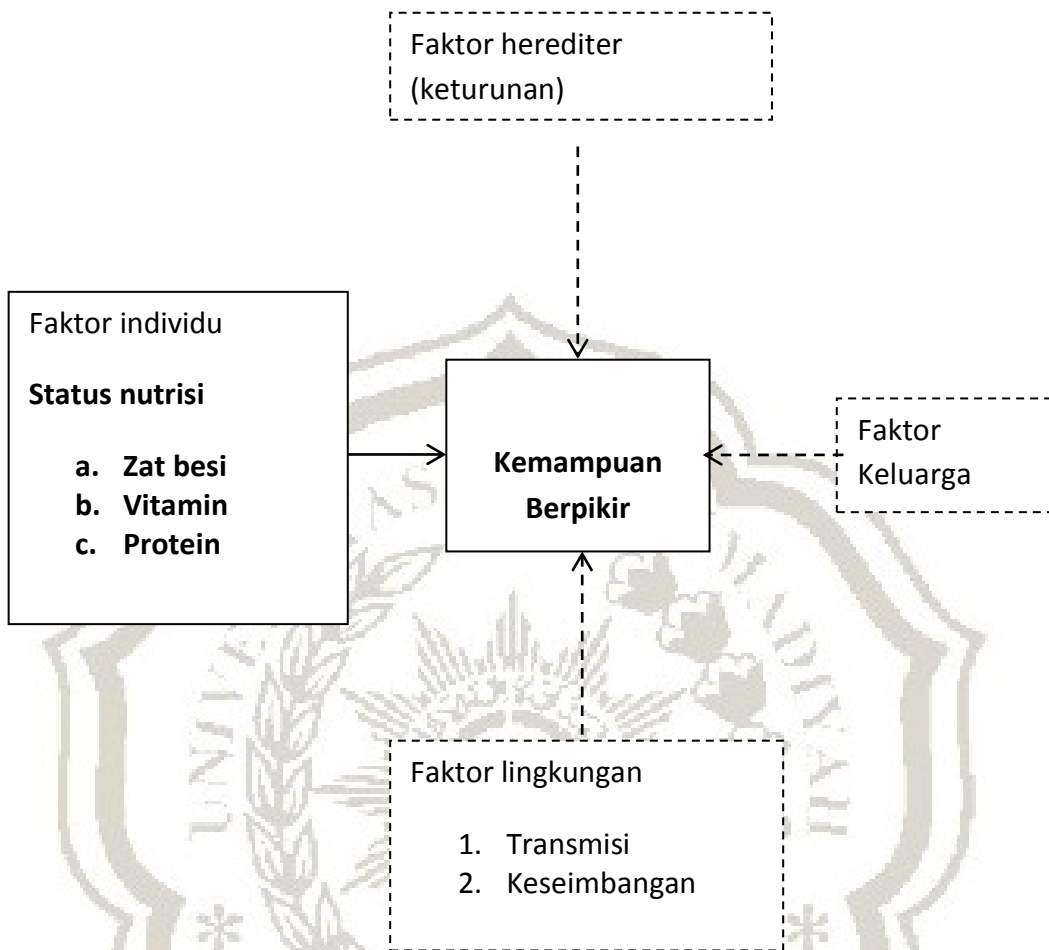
Faktor herediter (keturunan)

Faktor individu

**Status nutrisi**

a. **Zat besi**
b. **Vitamin**
c. **Protein**

**Kemampuan Berpikir**

Faktor Keluarga

Faktor lingkungan

1. Transmisi
2. Keseimbangan